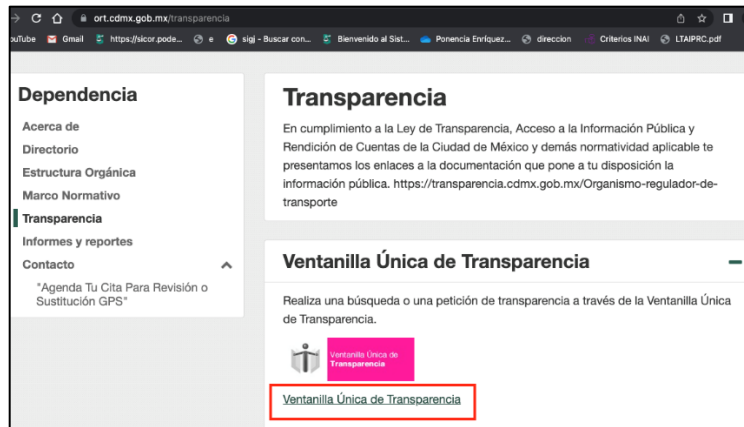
ort.cdmx.gob.mx/transparencia

ouTube Gmail https://sicor.pode... e sigi - Buscar con... Bienvenido al Sist... Ponencia Enríquez... direccion Criterios INAI LTAIPRC.pdf

Dependencia

Acerca de
Directorio
Estructura Orgánica
Marco Normativo
Transparencia
Informes y reportes
Contacto
"Agenda Tu Cita Para Revisión o Sustitución GPS"

Transparencia

En cumplimiento a la Ley de Transparencia, Acceso a la Información Pública y Rendición de Cuentas de la Ciudad de México y demás normatividad aplicable te presentamos los enlaces a la documentación que pone a tu disposición la información pública. https://transparencia.cdmx.gob.mx/Organismo-regulador-de-transporte

Ventanilla Única de Transparencia

Realiza una búsqueda o una petición de transparencia a través de la Ventanilla Única de Transparencia.

Ventanilla Única de Transparencia

Ventanilla Única de Transparencia